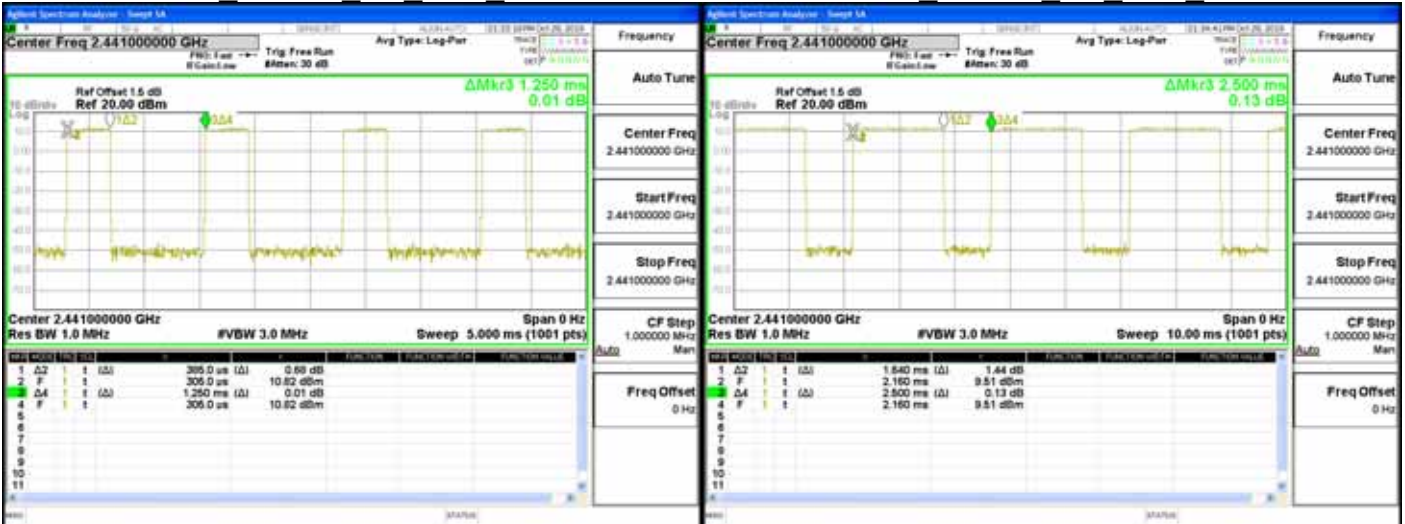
Agilent Spectrum Analyzer - Swept SA

Center Freq 2.441000000 GHz
PNO: Fast
IFGain:Low
Trig: Free Run
#Atten: 30 dB
Avg Type: Log-Pwr

Frequency

Ref Offset 1.6 dB
10 dB/div Ref 20.00 dBm
Log
ΔMkr3 1.250 ms
0.01 dB

X 1Δ2 3Δ4

Center 2.441000000 GHz
Res BW 1.0 MHz
#VBW 3.0 MHz
Span 0 Hz
Sweep 5.000 ms (1001 pts)

| MKR | MODE | TRC | SCL | X | | Y | FUNCTION | FUNCTION WIDTH | FUNCTION VALUE |
|---|---|---|---|---|---|---|---|---|---|
| 1 | Δ2 | 1 | t | (Δ) | 305.0 us | (Δ) 0.68 dB | | | |
| 2 | F | 1 | t | | 305.0 us | 10.82 dBm | | | |
| 3 | Δ4 | 1 | t | (Δ) | 1.250 ms | (Δ) 0.01 dB | | | |
| 4 | F | 1 | t | | 305.0 us | 10.82 dBm | | | |
| 5 | | | | | | | | | |
| 6 | | | | | | | | | |
| 7 | | | | | | | | | |
| 8 | | | | | | | | | |
| 9 | | | | | | | | | |
| 10 | | | | | | | | | |
| 11 | | | | | | | | | |

STATUS

Auto Tune

Center Freq
2.441000000 GHz

Start Freq
2.441000000 GHz

Stop Freq
2.441000000 GHz

CF Step
1.000000 MHz
Auto Man

Freq Offset
0 Hz

Agilent Spectrum Analyzer - Swept SA

Center Freq 2.441000000 GHz
PNO: Fast
IFGain:Low
Trig: Free Run
#Atten: 30 dB
Avg Type: Log-Pwr

Frequency

Ref Offset 1.6 dB
10 dB/div Ref 20.00 dBm
Log
ΔMkr3 2.500 ms
0.13 dB

X 1Δ2 3Δ4

Center 2.441000000 GHz
Res BW 1.0 MHz
#VBW 3.0 MHz
Span 0 Hz
Sweep 10.00 ms (1001 pts)

| MKR | MODE | TRC | SCL | X | | Y | FUNCTION | FUNCTION WIDTH | FUNCTION VALUE |
|---|---|---|---|---|---|---|---|---|---|
| 1 | Δ2 | 1 | t | (Δ) | 1.640 ms | (Δ) 1.44 dB | | | |
| 2 | F | 1 | t | | 2.160 ms | 9.51 dBm | | | |
| 3 | Δ4 | 1 | t | (Δ) | 2.500 ms | (Δ) 0.13 dB | | | |
| 4 | F | 1 | t | | 2.160 ms | 9.51 dBm | | | |
| 5 | | | | | | | | | |
| 6 | | | | | | | | | |
| 7 | | | | | | | | | |
| 8 | | | | | | | | | |
| 9 | | | | | | | | | |
| 10 | | | | | | | | | |
| 11 | | | | | | | | | |

STATUS

Auto Tune

Center Freq
2.441000000 GHz

Start Freq
2.441000000 GHz

Stop Freq
2.441000000 GHz

CF Step
1.000000 MHz
Auto Man

Freq Offset
0 Hz